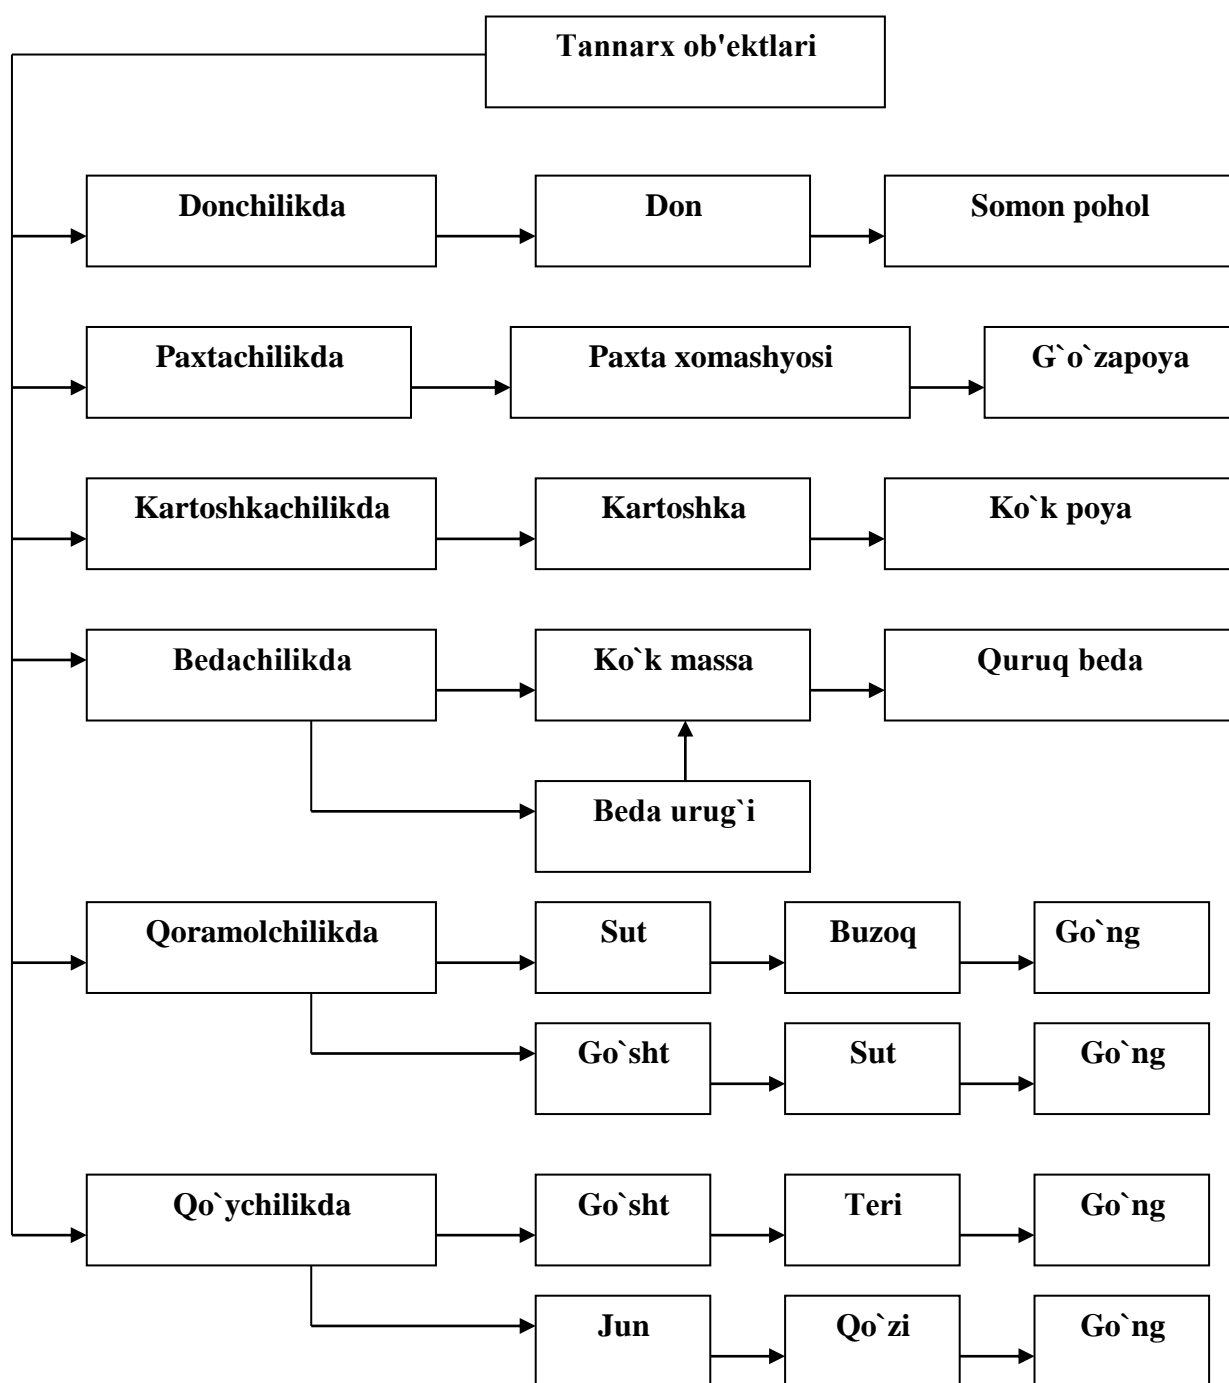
Tannarx ob'ektlari

Donchilikda
Don
Somon pohol

Paxtachilikda
Paxta xomashyosi
G`o`zapoya

Kartoshkachilikda
Kartoshka
Ko`k poya

Bedachilikda
Ko`k massa
Quruq beda
Beda urug`i

Qoramolchilikda
Sut
Buzoq
Go`ng
Go`sht
Sut
Go`ng

Qo`ychilikda
Go`sht
Teri
Go`ng
Jun
Qo`zi
Go`ng